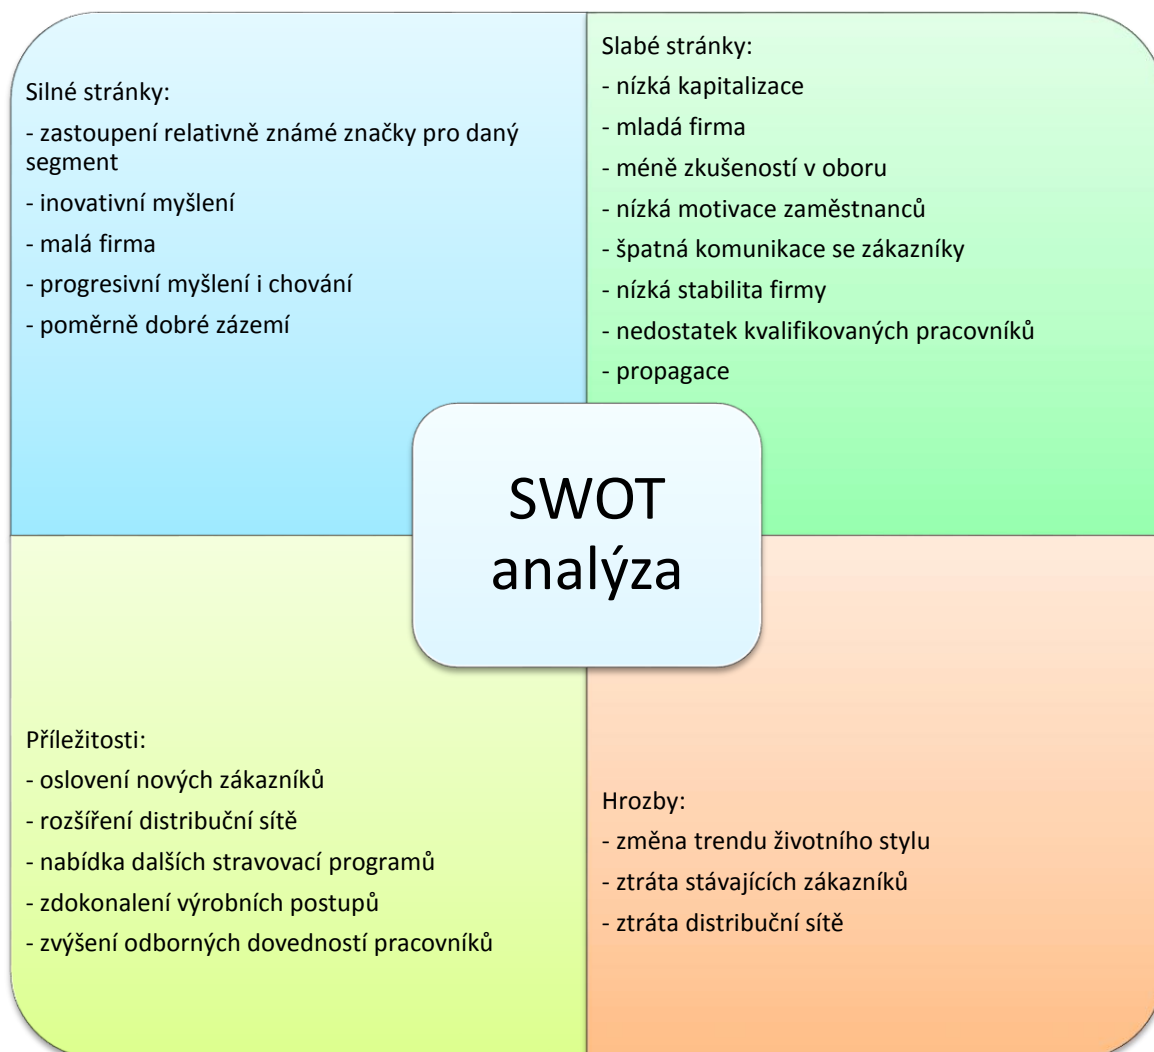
Silné stránky:

- zastoupení relativně známé značky pro daný segment

- inovativní myšlení

- malá firma

- progresivní myšlení i chování

- poměrně dobré zázemí

Slabé stránky:

- nízká kapitalizace

- mladá firma

- méně zkušeností v oboru

- nízká motivace zaměstnanců

- špatná komunikace se zákazníky

- nízká stabilita firmy

- nedostatek kvalifikovaných pracovníků

- propagace

SWOT analýza

Příležitosti:

- oslovení nových zákazníků

- rozšíření distribuční sítě

- nabídka dalších stravovací programů

- zdokonalení výrobních postupů

- zvýšení odborných dovedností pracovníků

Hrozby:

- změna trendu životního stylu

- ztráta stávajících zákazníků

- ztráta distribuční sítě